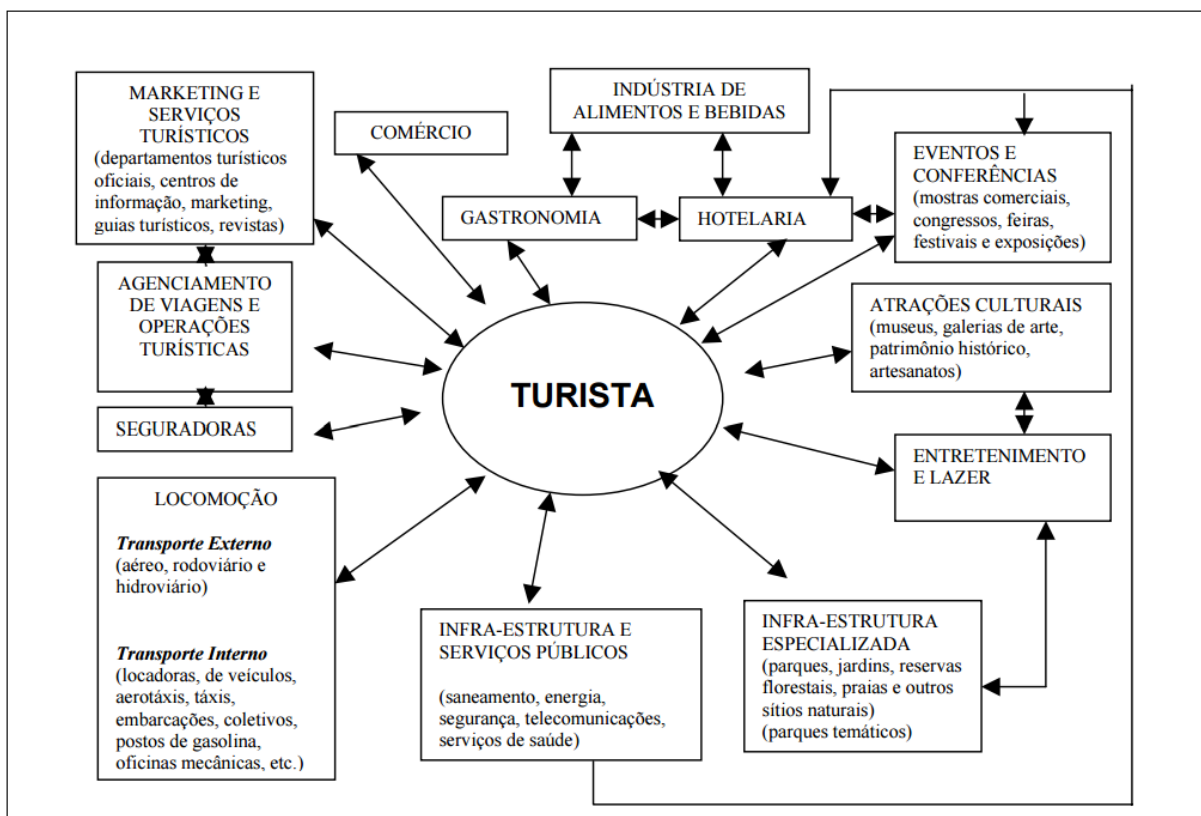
MARKETING E SERVIÇOS TURÍSTICOS
(departamentos turísticos oficiais, centros de informação, marketing, guias turísticos, revistas)

COMÉRCIO

INDÚSTRIA DE ALIMENTOS E BEBIDAS

GASTRONOMIA

HOTELARIA

EVENTOS E CONFERÊNCIAS
(mostras comerciais, congressos, feiras, festivais e exposições)

AGENCIAMENTO DE VIAGENS E OPERAÇÕES TURÍSTICAS

ATRAÇÕES CULTURAIS
(museus, galerias de arte, patrimônio histórico, artesanatos)

TURISTA

SEGURADORAS

ENTRETENIMENTO E LAZER

LOCOMOÇÃO

*Transporte Externo*
(aéreo, rodoviário e hidroviário)

*Transporte Interno*
(locadoras, de veículos, aerotáxis, táxis, embarcações, coletivos, postos de gasolina, oficinas mecânicas, etc.)

INFRA-ESTRUTURA E SERVIÇOS PÚBLICOS

(saneamento, energia, segurança, telecomunicações, serviços de saúde)

INFRA-ESTRUTURA ESPECIALIZADA
(parques, jardins, reservas florestais, praias e outros sítios naturais)
(parques temáticos)